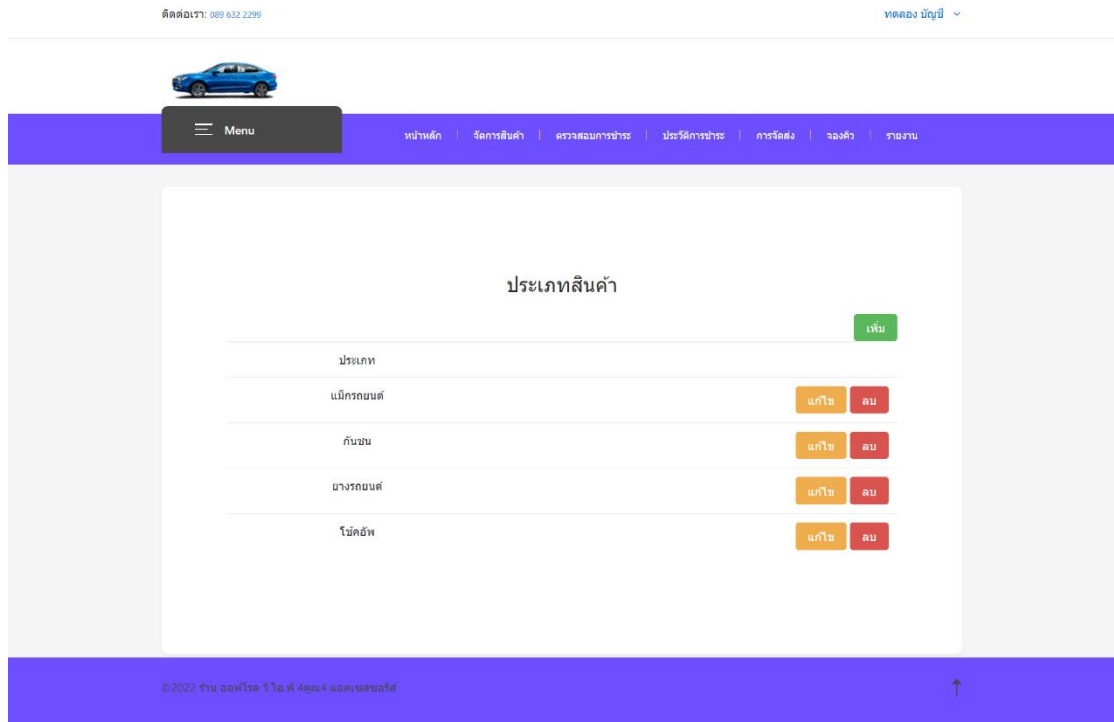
ติดต่อเรา: 089 632 2299

ทดลอง บัญชี

Menu

หน้าหลัก | จัดการสินค้า | ตรวจสอบการชำระ | ประวัติการชำระ | การจัดส่ง | จองคิว | รายงาน

ประเภทสินค้า

เพิ่ม

| ประเภท | |
|---|---|
| แม็กรถยนต์ | แก้ไข ลบ |
| กันชน | แก้ไข ลบ |
| ยางรถยนต์ | แก้ไข ลบ |
| โช้คอัพ | แก้ไข ลบ |

©2022 ร้าน ออฟโรด วี.ไอ.พี 4ดูณ4 แอคเซสซอรีส์